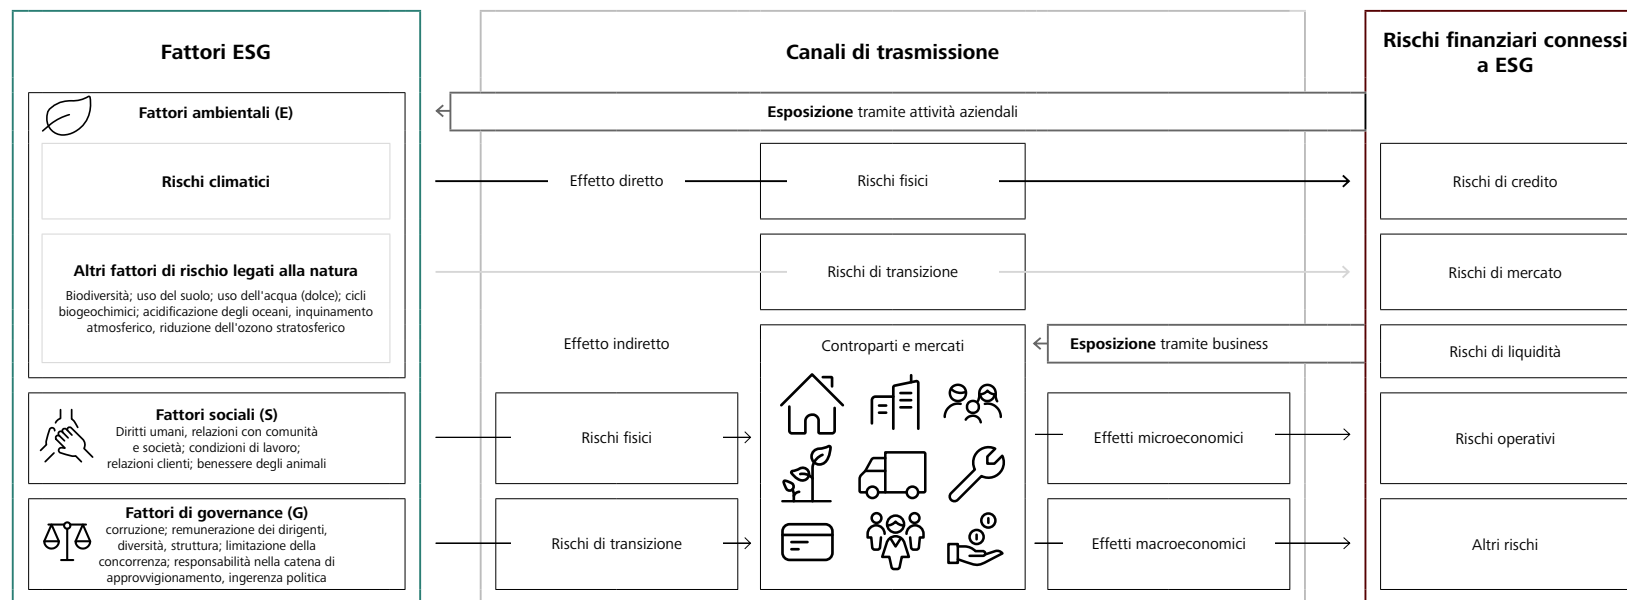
Fattori ESG

Fattori ambientali (E)

Rischi climatici

Altri fattori di rischio legati alla natura

Biodiversità; uso del suolo; uso dell'acqua (dolce); cicli biogeochimici; acidificazione degli oceani, inquinamento atmosferico, riduzione dell'ozono stratosferico

Fattori sociali (S)
Diritti umani, relazioni con comunità e società; condizioni di lavoro; relazioni clienti; benessere degli animali

Fattori di governance (G)
corruzione; remunerazione dei dirigenti, diversità, struttura; limitazione della concorrenza; responsabilità nella catena di approvvigionamento, ingerenza politica

Canali di trasmissione

Esposizione tramite attività aziendali

Effetto diretto

Rischi fisici

Rischi di transizione

Effetto indiretto

Controparti e mercati

Esposizione tramite business

Rischi fisici

Rischi di transizione

Effetti microeconomici

Effetti macroeconomici

Rischi finanziari connessi a ESG

Rischi di credito

Rischi di mercato

Rischi di liquidità

Rischi operativi

Altri rischi